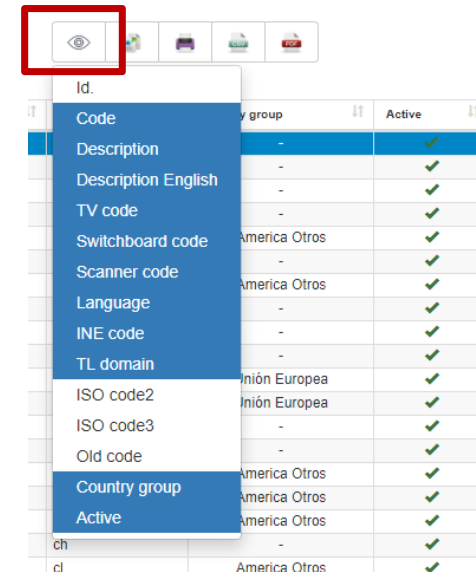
Id.
Code
Description
Description English
TV code
Switchboard code
Scanner code
Language
INE code
TL domain
ISO code2
ISO code3
Old code
Country group
Active

y group | Active
-
-
-
-
America Otros
-
America Otros
-
-
-
Unión Europea
Unión Europea
-
-
America Otros
America Otros
America Otros
ch -
cl America Otros